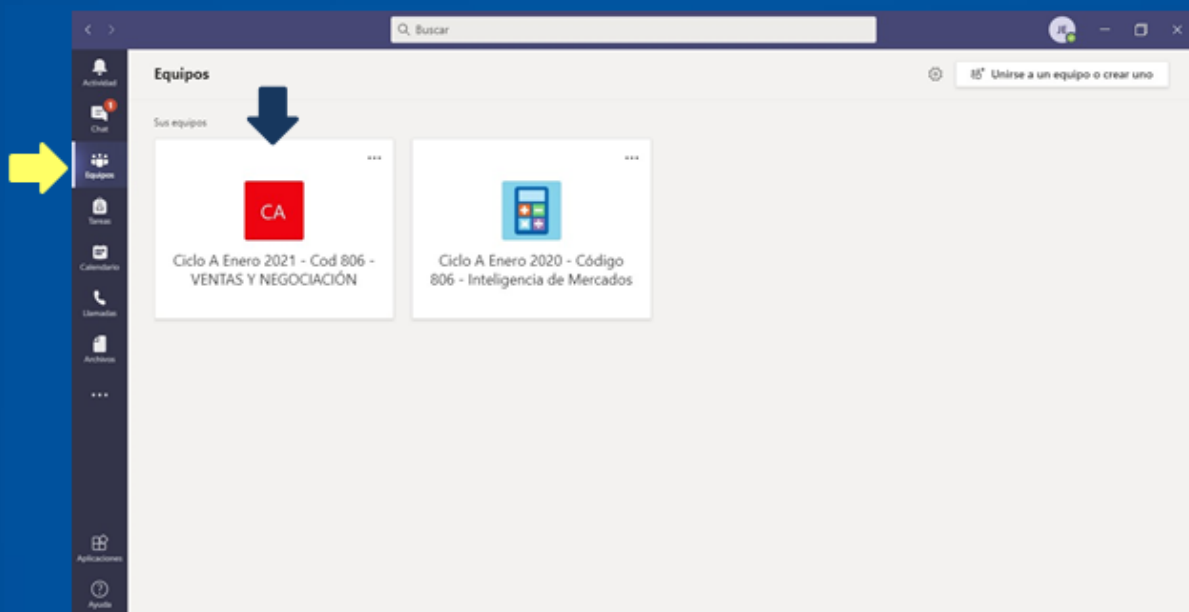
Buscar

JE

Actividad

1
Chat

Equipos

Tareas

Calendario

Llamadas

Archivos

...

Aplicaciones

Ayuda

Equipos

Unirse a un equipo o crear uno

Sus equipos

...

CA

Ciclo A Enero 2021 - Cod 806 - VENTAS Y NEGOCIACIÓN

...

Ciclo A Enero 2020 - Código 806 - Inteligencia de Mercados